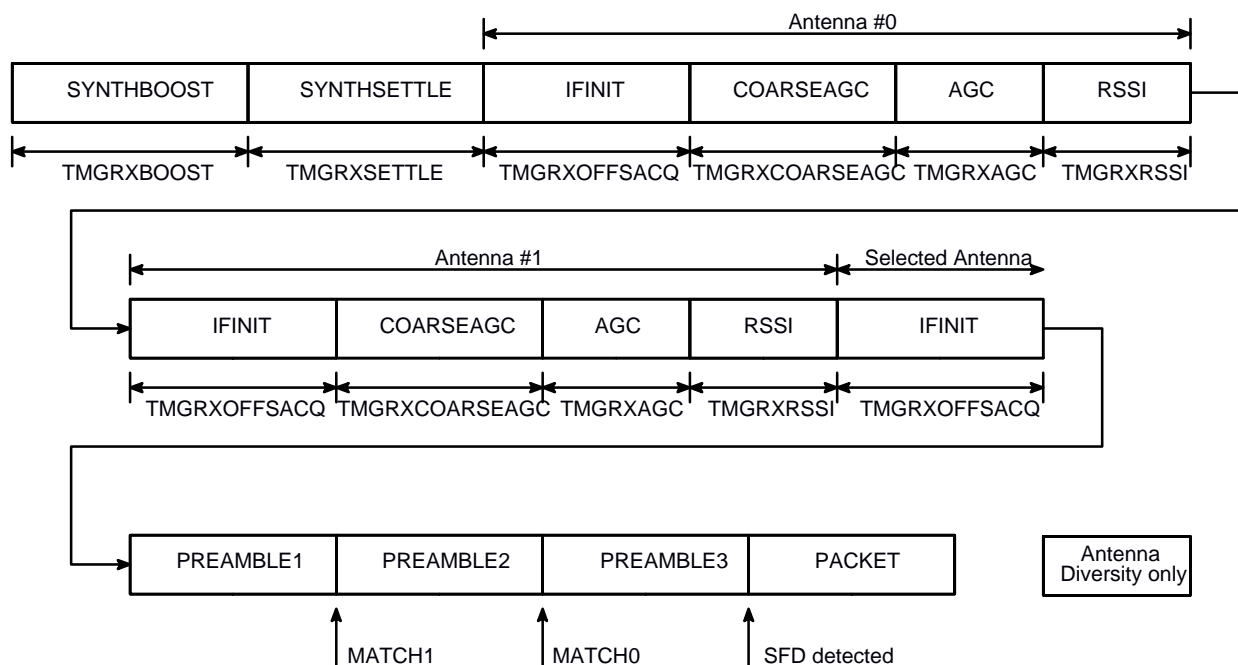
Antenna #0

SYNTHBOOST
SYNTHSETTLE
IFINIT
COARSEAGC
AGC
RSSI

TMGRXBOOST
TMGRXSETTLE
TMGRXOFFSACQ
TMGRXCOARSEAGC
TMGRXAGC
TMGRXRSSI

Antenna #1
Selected Antenna

IFINIT
COARSEAGC
AGC
RSSI
IFINIT

TMGRXOFFSACQ
TMGRXCOARSEAGC
TMGRXAGC
TMGRXRSSI
TMGRXOFFSACQ

PREAMBLE1
PREAMBLE2
PREAMBLE3
PACKET

Antenna Diversity only

MATCH1
MATCH0
SFD detected